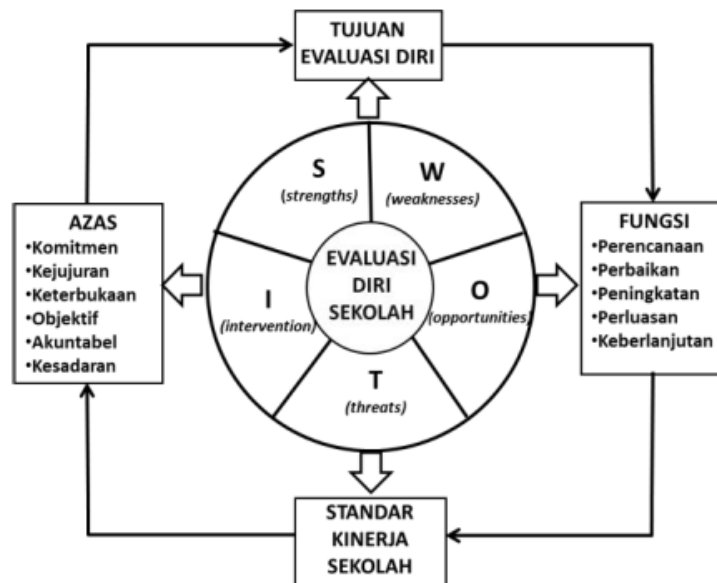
TUJUAN EVALUASI DIRI

S
(strengths)

W
(weaknesses)

AZAS
•Komitmen
•Kejujuran
•Keterbukaan
•Objektif
•Akuntabel
•Kesadaran

I
(intervention)

EVALUASI DIRI SEKOLAH

O
(opportunities)

FUNGSI
•Perencanaan
•Perbaikan
•Peningkatan
•Perluasan
•Keberlanjutan

T
(threats)

STANDAR KINERJA SEKOLAH